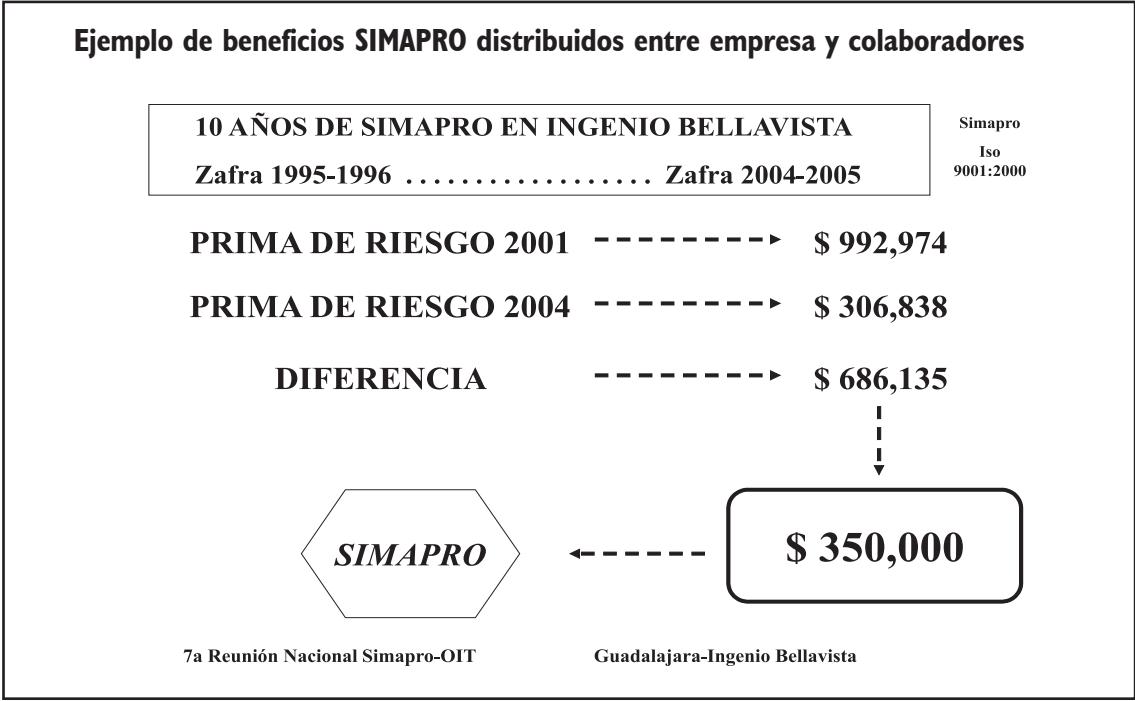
Ejemplo de beneficios SIMAPRO distribuidos entre empresa y colaboradores

10 AÑOS DE SIMAPRO EN INGENIO BELLAVISTA
Zafra 1995-1996 .................. Zafra 2004-2005

Simapro
Iso
9001:2000

PRIMA DE RIESGO 2001 $ 992,974

PRIMA DE RIESGO 2004 $ 306,838

DIFERENCIA $ 686,135

SIMAPRO

$ 350,000

7a Reunión Nacional Simapro-OIT

Guadalajara-Ingenio Bellavista